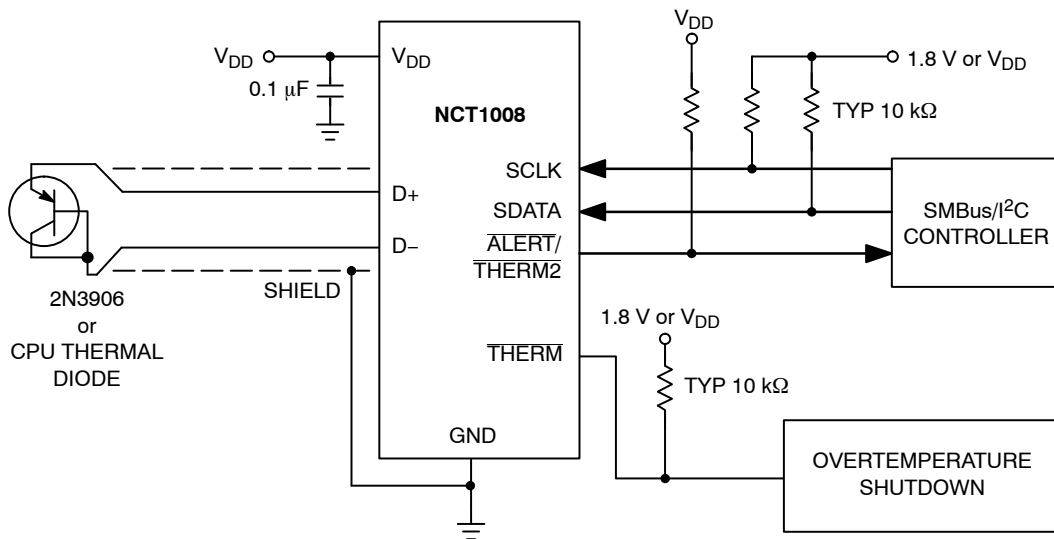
$V_{DD}$

$V_{DD}$

$0.1\ \mu F$

$V_{DD}$

NCT1008

1.8 V or $V_{DD}$

TYP 10 kΩ

SCLK

D+

SDATA

SMBus/$I^2C$ CONTROLLER

D−

$\overline{ALERT}$/ $\overline{THERM2}$

SHIELD

2N3906 or CPU THERMAL DIODE

1.8 V or $V_{DD}$

$\overline{THERM}$

TYP 10 kΩ

GND

OVERTEMPERATURE SHUTDOWN